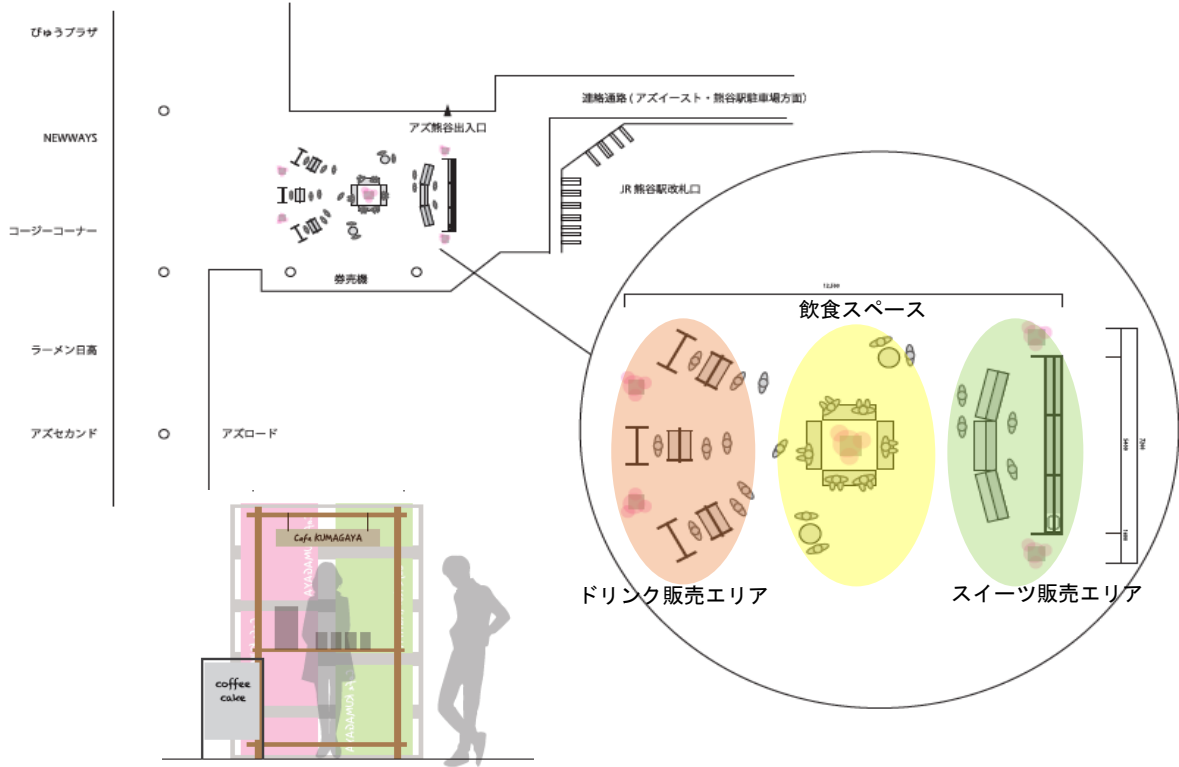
びゅうプラザ

NEWWAYS

コージーコーナー

ラーメン日高

アズセカンド

アズロード

アズ熊谷出入口

連絡通路（アズイースト・熊谷駅駐車場方面）

JR 熊谷駅改札口

券売機

12,300

飲食スペース

ドリンク販売エリア

スイーツ販売エリア

Cafe KUMAGAYA

coffee
cake